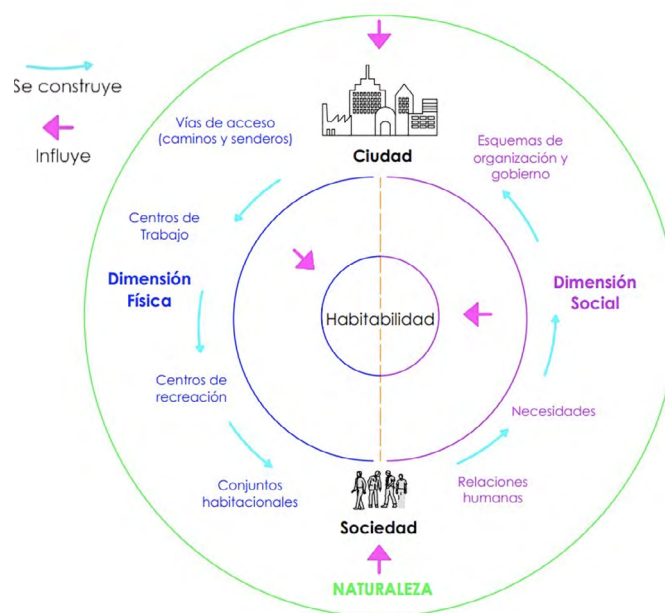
Se construye

Influye

Vías de acceso (caminos y senderos)

Ciudad

Esquemas de organización y gobierno

Centros de Trabajo

Dimensión Física

Habitabilidad

Dimensión Social

Centros de recreación

Necesidades

Conjuntos habitacionales

Relaciones humanas

Sociedad

NATURALEZA